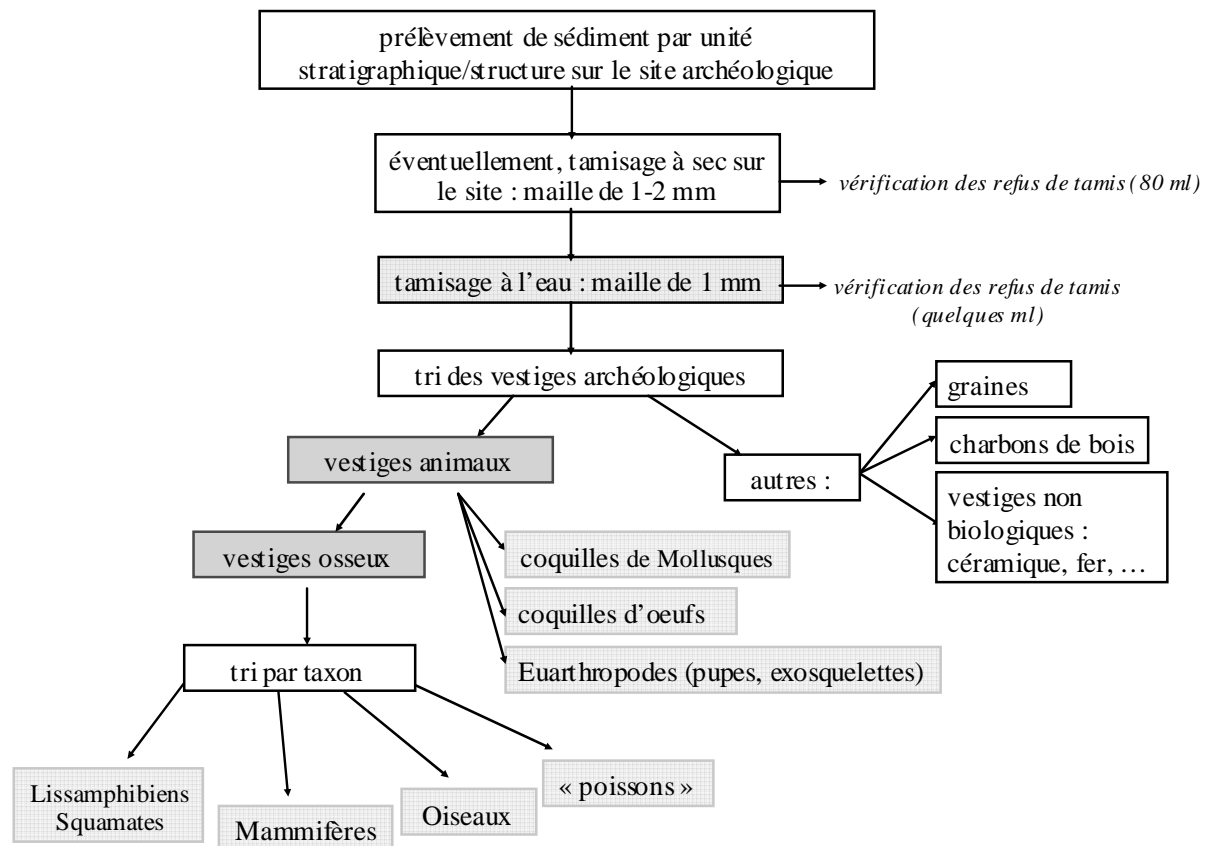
prélèvement de sédiment par unité stratigraphique/structure sur le site archéologique

éventuellement, tamisage à sec sur le site : maille de 1-2 mm

vérification des refus de tamis (80 ml)

tamisage à l'eau : maille de 1 mm

vérification des refus de tamis (quelques ml)

tri des vestiges archéologiques

vestiges animaux

autres :

graines

charbons de bois

vestiges non biologiques : céramique, fer, …

vestiges osseux

coquilles de Mollusques

coquilles d'oeufs

Euarthropodes (pupes, exosquelettes)

tri par taxon

Lissamphibiens Squamates

Mammifères

Oiseaux

« poissons »